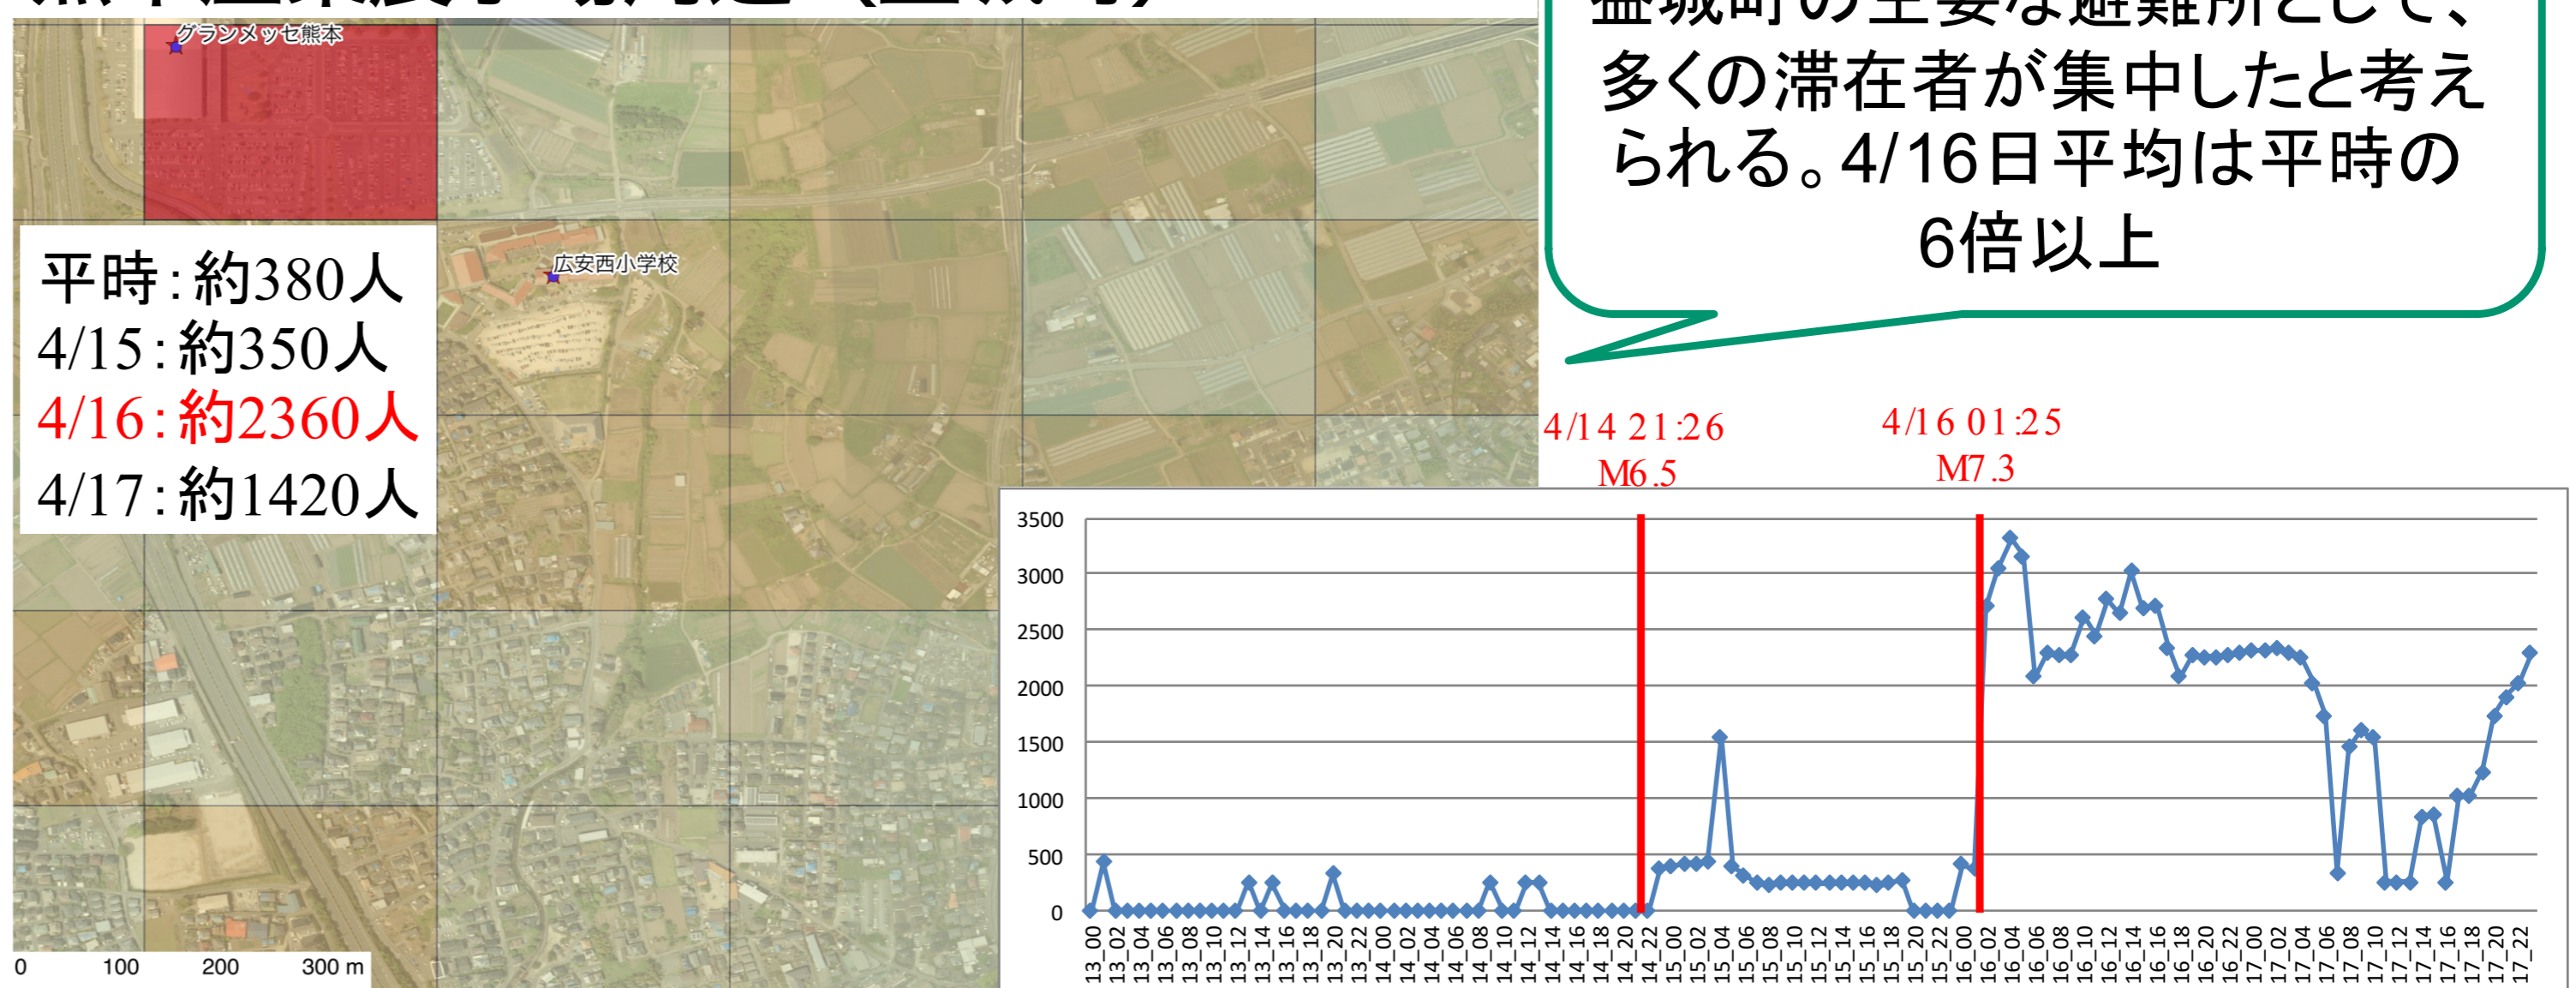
グランメッセ熊本

広安西小学校

平時:約380人
4/15:約350人
4/16:約2360人
4/17:約1420人

0 100 200 300 m

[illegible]町の主要な避難所として、多くの滞在者が集中したと考えられる。4/16日平均は平時の6倍以上

4/14 21:26
M6.5

4/16 01:25
M7.3

3500
3000
2500
2000
1500
1000
500
0

13_00 13_02 13_04 13_06 13_08 13_10 13_12 13_14 13_16 13_18 13_20 13_22 14_00 14_02 14_04 14_06 14_08 14_10 14_12 14_14 14_16 14_18 14_20 14_22 15_00 15_02 15_04 15_06 15_08 15_10 15_12 15_14 15_16 15_18 15_20 15_22 16_00 16_02 16_04 16_06 16_08 16_10 16_12 16_14 16_16 16_18 16_20 16_22 17_00 17_02 17_04 17_06 17_08 17_10 17_12 17_14 17_16 17_18 17_20 17_22